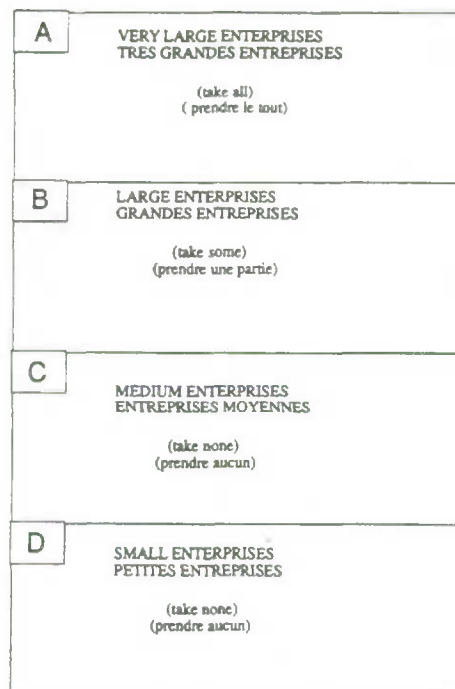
A

VERY LARGE ENTERPRISES
TRES GRANDES ENTREPRISES

(take all)
( prendre le tout)

B

LARGE ENTERPRISES
GRANDES ENTREPRISES

(take some)
(prendre une partie)

C

MEDIUM ENTERPRISES
ENTREPRISES MOYENNES

(take none)
(prendre aucun)

D

SMALL ENTERPRISES
PETITES ENTREPRISES

(take none)
(prendre aucun)